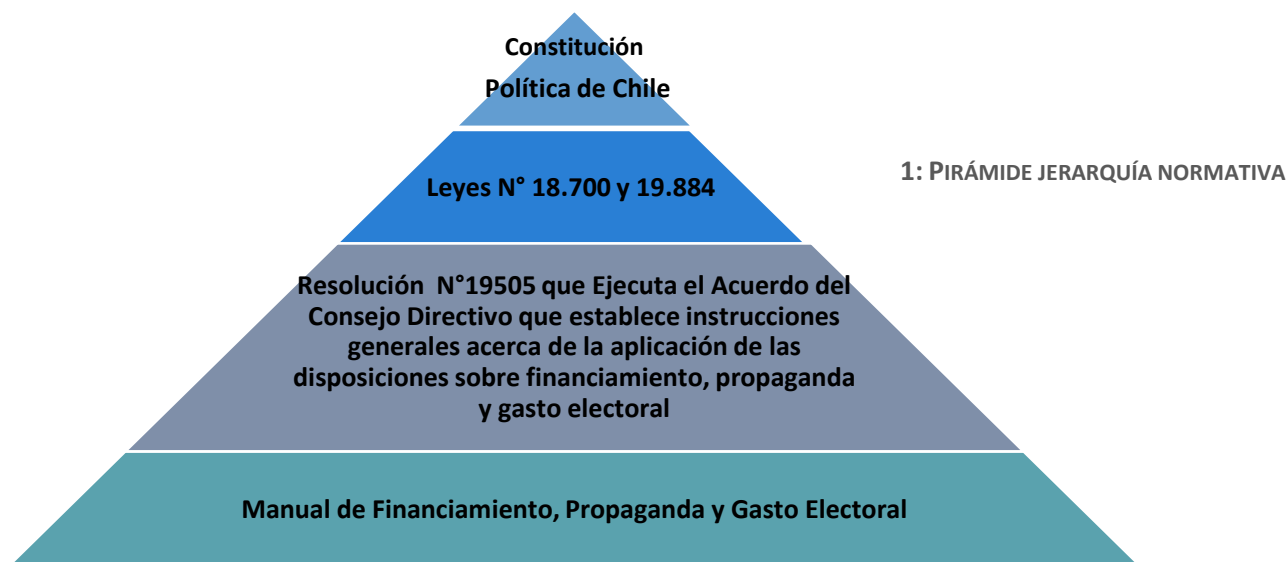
Constitución Política de Chile

Leyes N° 18.700 y 19.884

Resolución N°19505 que Ejecuta el Acuerdo del Consejo Directivo que establece instrucciones generales acerca de la aplicación de las disposiciones sobre financiamiento, propaganda y gasto electoral

Manual de Financiamiento, Propaganda y Gasto Electoral

1: PIRÁMIDE JERARQUÍA NORMATIVA